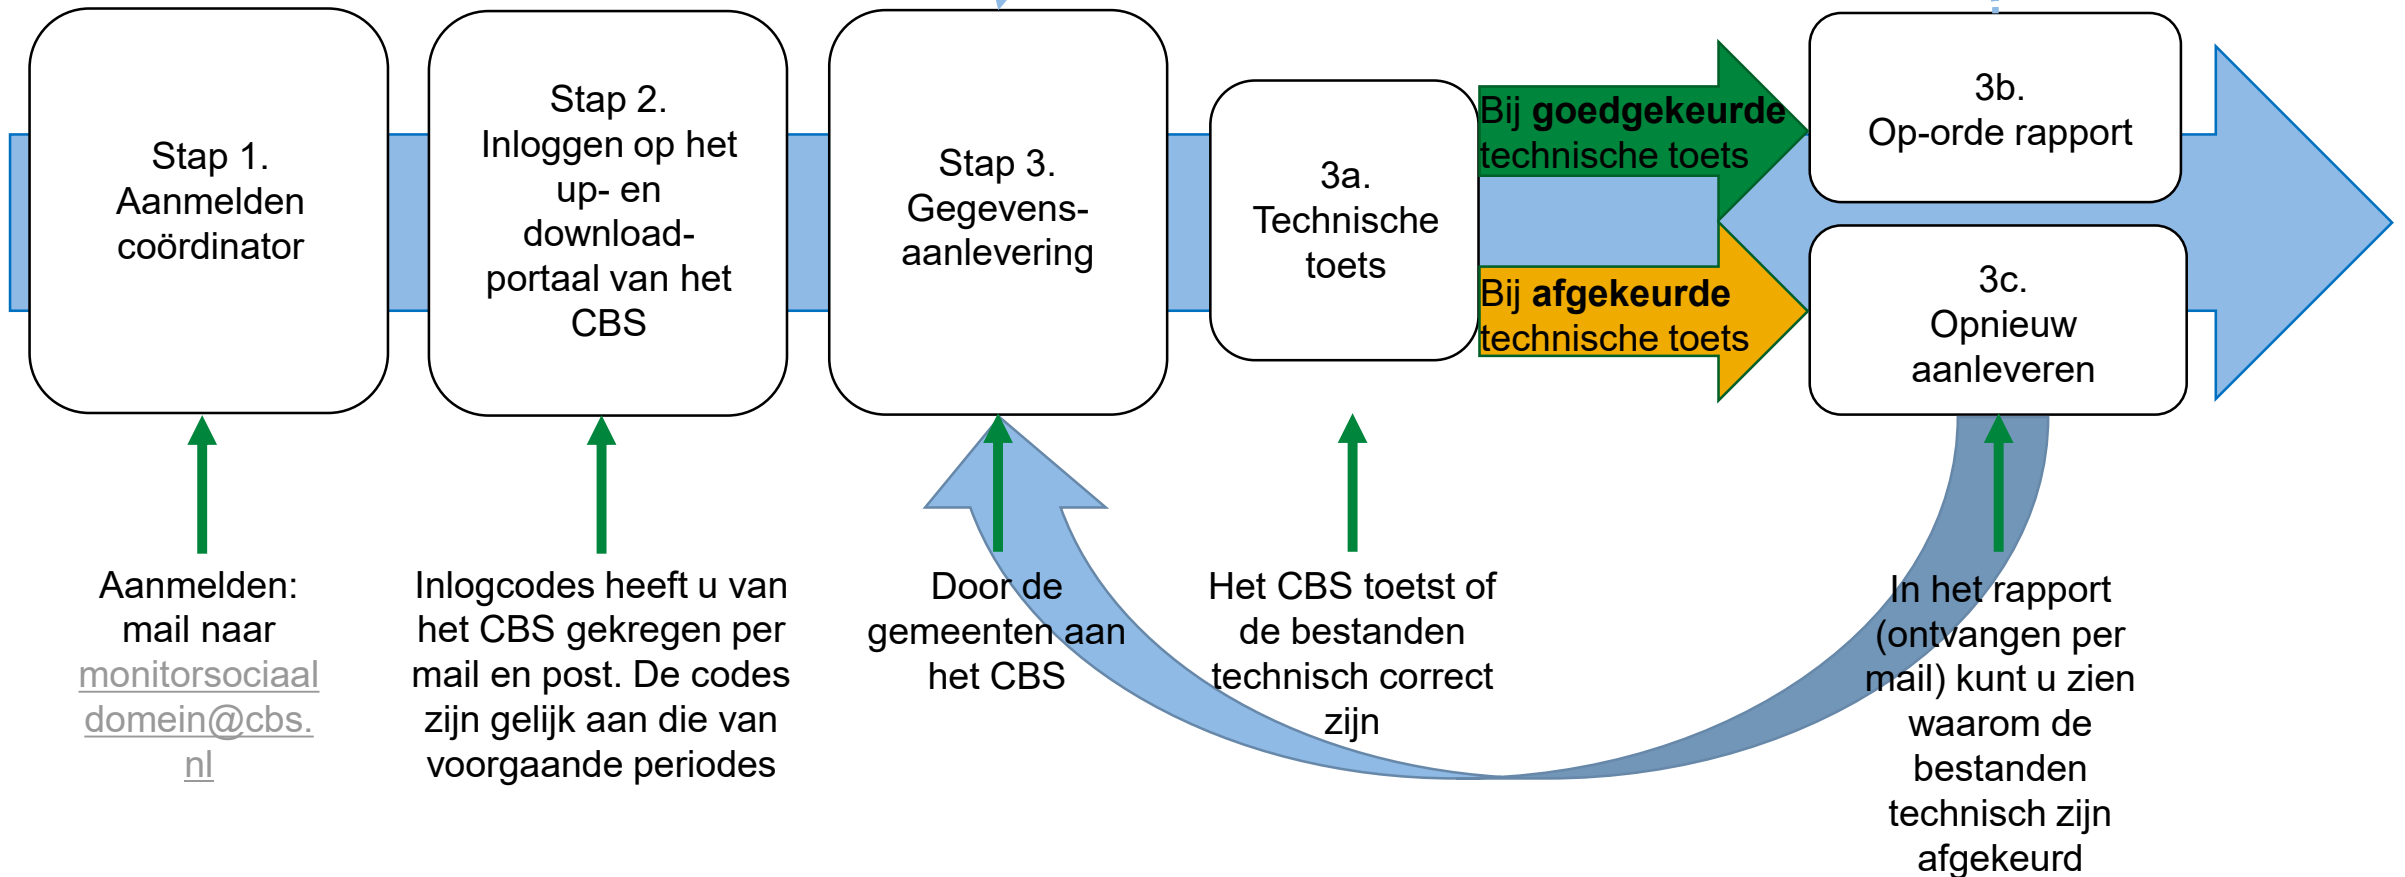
Stap 1.
Aanmelden coördinator

Stap 2.
Inloggen op het up- en download-portaal van het CBS

Stap 3.
Gegevens-aanlevering

3a.
Technische toets

Bij **goedgekeurde** technische toets

Bij **afgekeurde** technische toets

3b.
Op-orde rapport

3c.
Opnieuw aanleveren

Aanmelden: mail naar monitorsociaaldomein@cbs.nl

Inlogcodes heeft u van het CBS gekregen per mail en post. De codes zijn gelijk aan die van voorgaande periodes

Door de gemeenten aan het CBS

Het CBS toetst of de bestanden technisch correct zijn

In het rapport (ontvangen per mail) kunt u zien waarom de bestanden technisch zijn afgekeurd